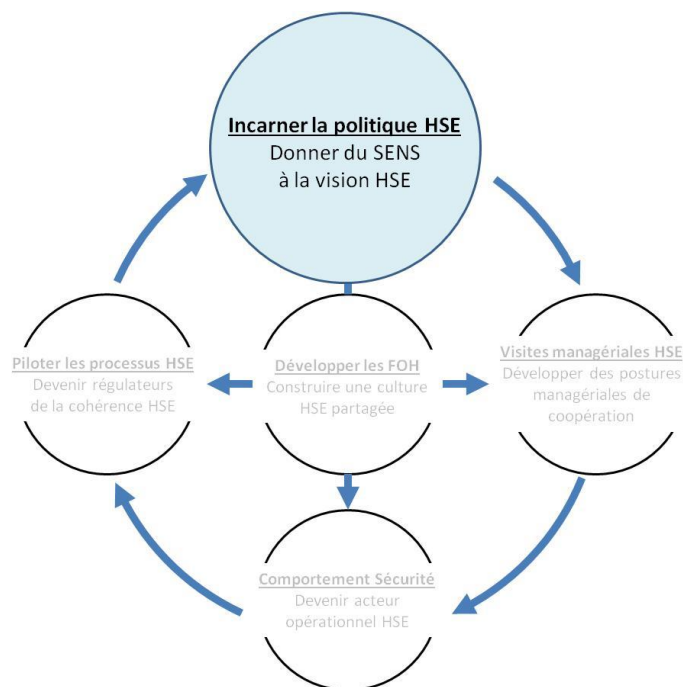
Incarner la politique HSE
Donner du SENS à la vision HSE

Piloter les processus HSE
Devenir régulateurs de la cohérence HSE

Développer les FOH
Construire une culture HSE partagée

Visites managériales HSE
Développer des postures managériales de coopération

Comportement Sécurité
Devenir acteur opérationnel HSE